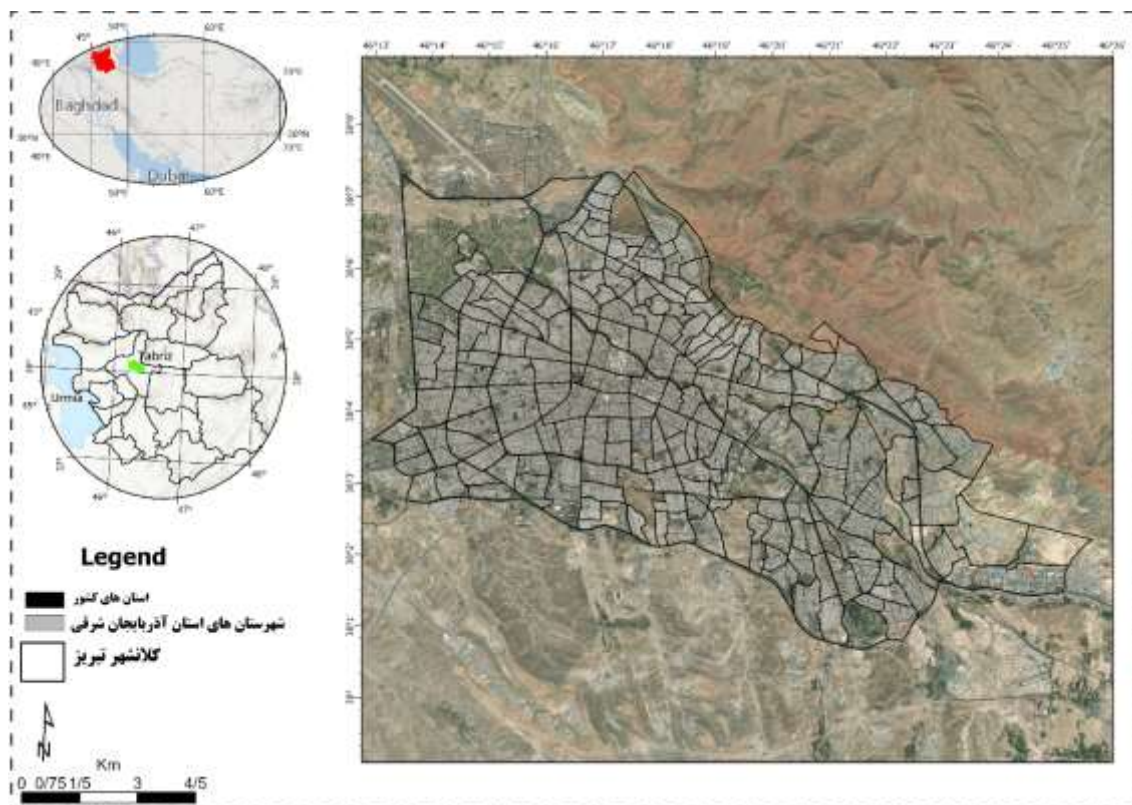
45°
50°E
60°E
35°N
Baghdad
30°N
30°N
45°E
Dubai
50°E
60°E

44°
47°
39°
Tabriz
Urmia
37°
46°
47°

46°13'
46°14'
46°15'
46°16'
46°17'
46°18'
46°19'
46°20'
46°21'
46°22'
46°23'
46°24'
46°25'
46°26'

38°8'
38°7'
38°6'
38°5'
38°4'
38°3'
38°2'
38°1'
38°

Legend
استان های کشور
شهرستان های استان آذربایجان شرقی
کلانشهر تبریز

N
Km
0 0/75 1/5 3 4/5